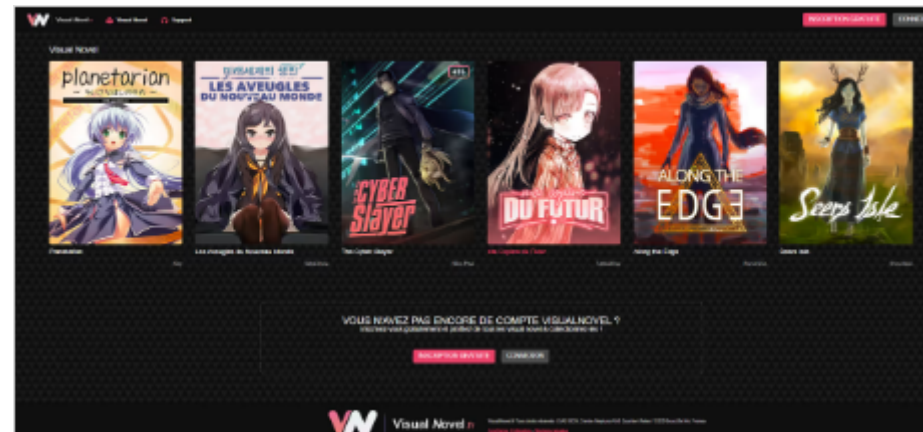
Visual Novel · Visual Novel Support

INSCRIPTION GRATUITE CONNE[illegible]

Visual Novel

planetarian

LES AVEUGLES DU NOUVEAU MONDE

CYBER Slayer

DU FUTUR

ALONG THE EDGE

Seers Isle

Planetarian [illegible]

Les Aveugles du Nouveau Monde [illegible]

The Cyber Slayer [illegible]

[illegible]

Along the Edge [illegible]

Seers Isle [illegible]

VOUS N'AVEZ PAS ENCORE DE COMPTE VISUALNOVEL ?

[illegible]

INSCRIPTION GRATUITE CONNEXION

VN Visual Novel

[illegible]